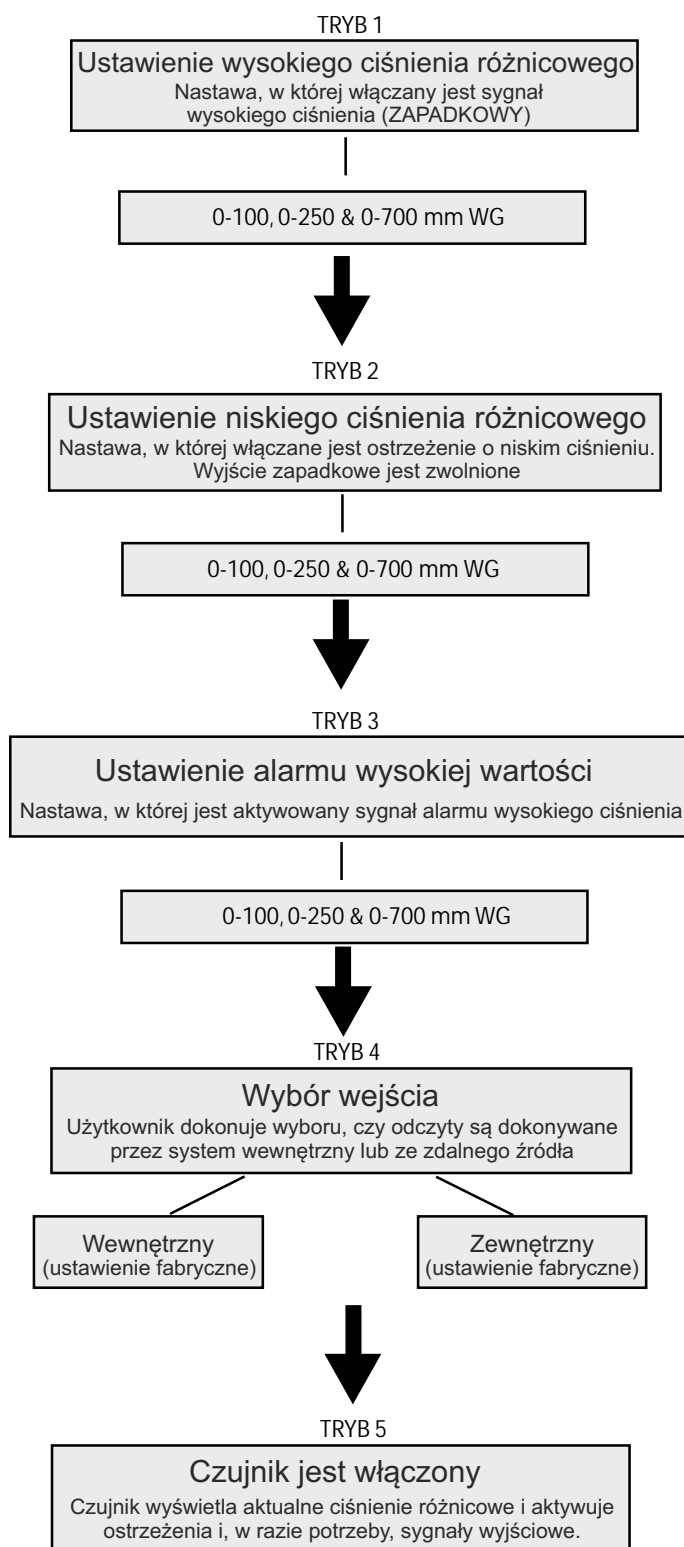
TRYB 1

Ustawienie wysokiego ciśnienia różnicowego
Nastawa, w której włączany jest sygnał wysokiego ciśnienia (ZAPADKOWY)

0-100, 0-250 & 0-700 mm WG

TRYB 2

Ustawienie niskiego ciśnienia różnicowego
Nastawa, w której włączane jest ostrzeżenie o niskim ciśnieniu. Wyjście zapadkowe jest zwolnione

0-100, 0-250 & 0-700 mm WG

TRYB 3

Ustawienie alarmu wysokiej wartości
Nastawa, w której jest aktywowany sygnał alarmu wysokiego ciśnienia

0-100, 0-250 & 0-700 mm WG

TRYB 4

Wybór wejścia
Użytkownik dokonuje wyboru, czy odczyty są dokonywane przez system wewnętrzny lub ze zdalnego źródła

Wewnętrzny
(ustawienie fabryczne)

Zewnętrzny
(ustawienie fabryczne)

TRYB 5

Czujnik jest włączony
Czujnik wyświetla aktualne ciśnienie różnicowe i aktywuje ostrzeżenia i, w razie potrzeby, sygnały wyjściowe.